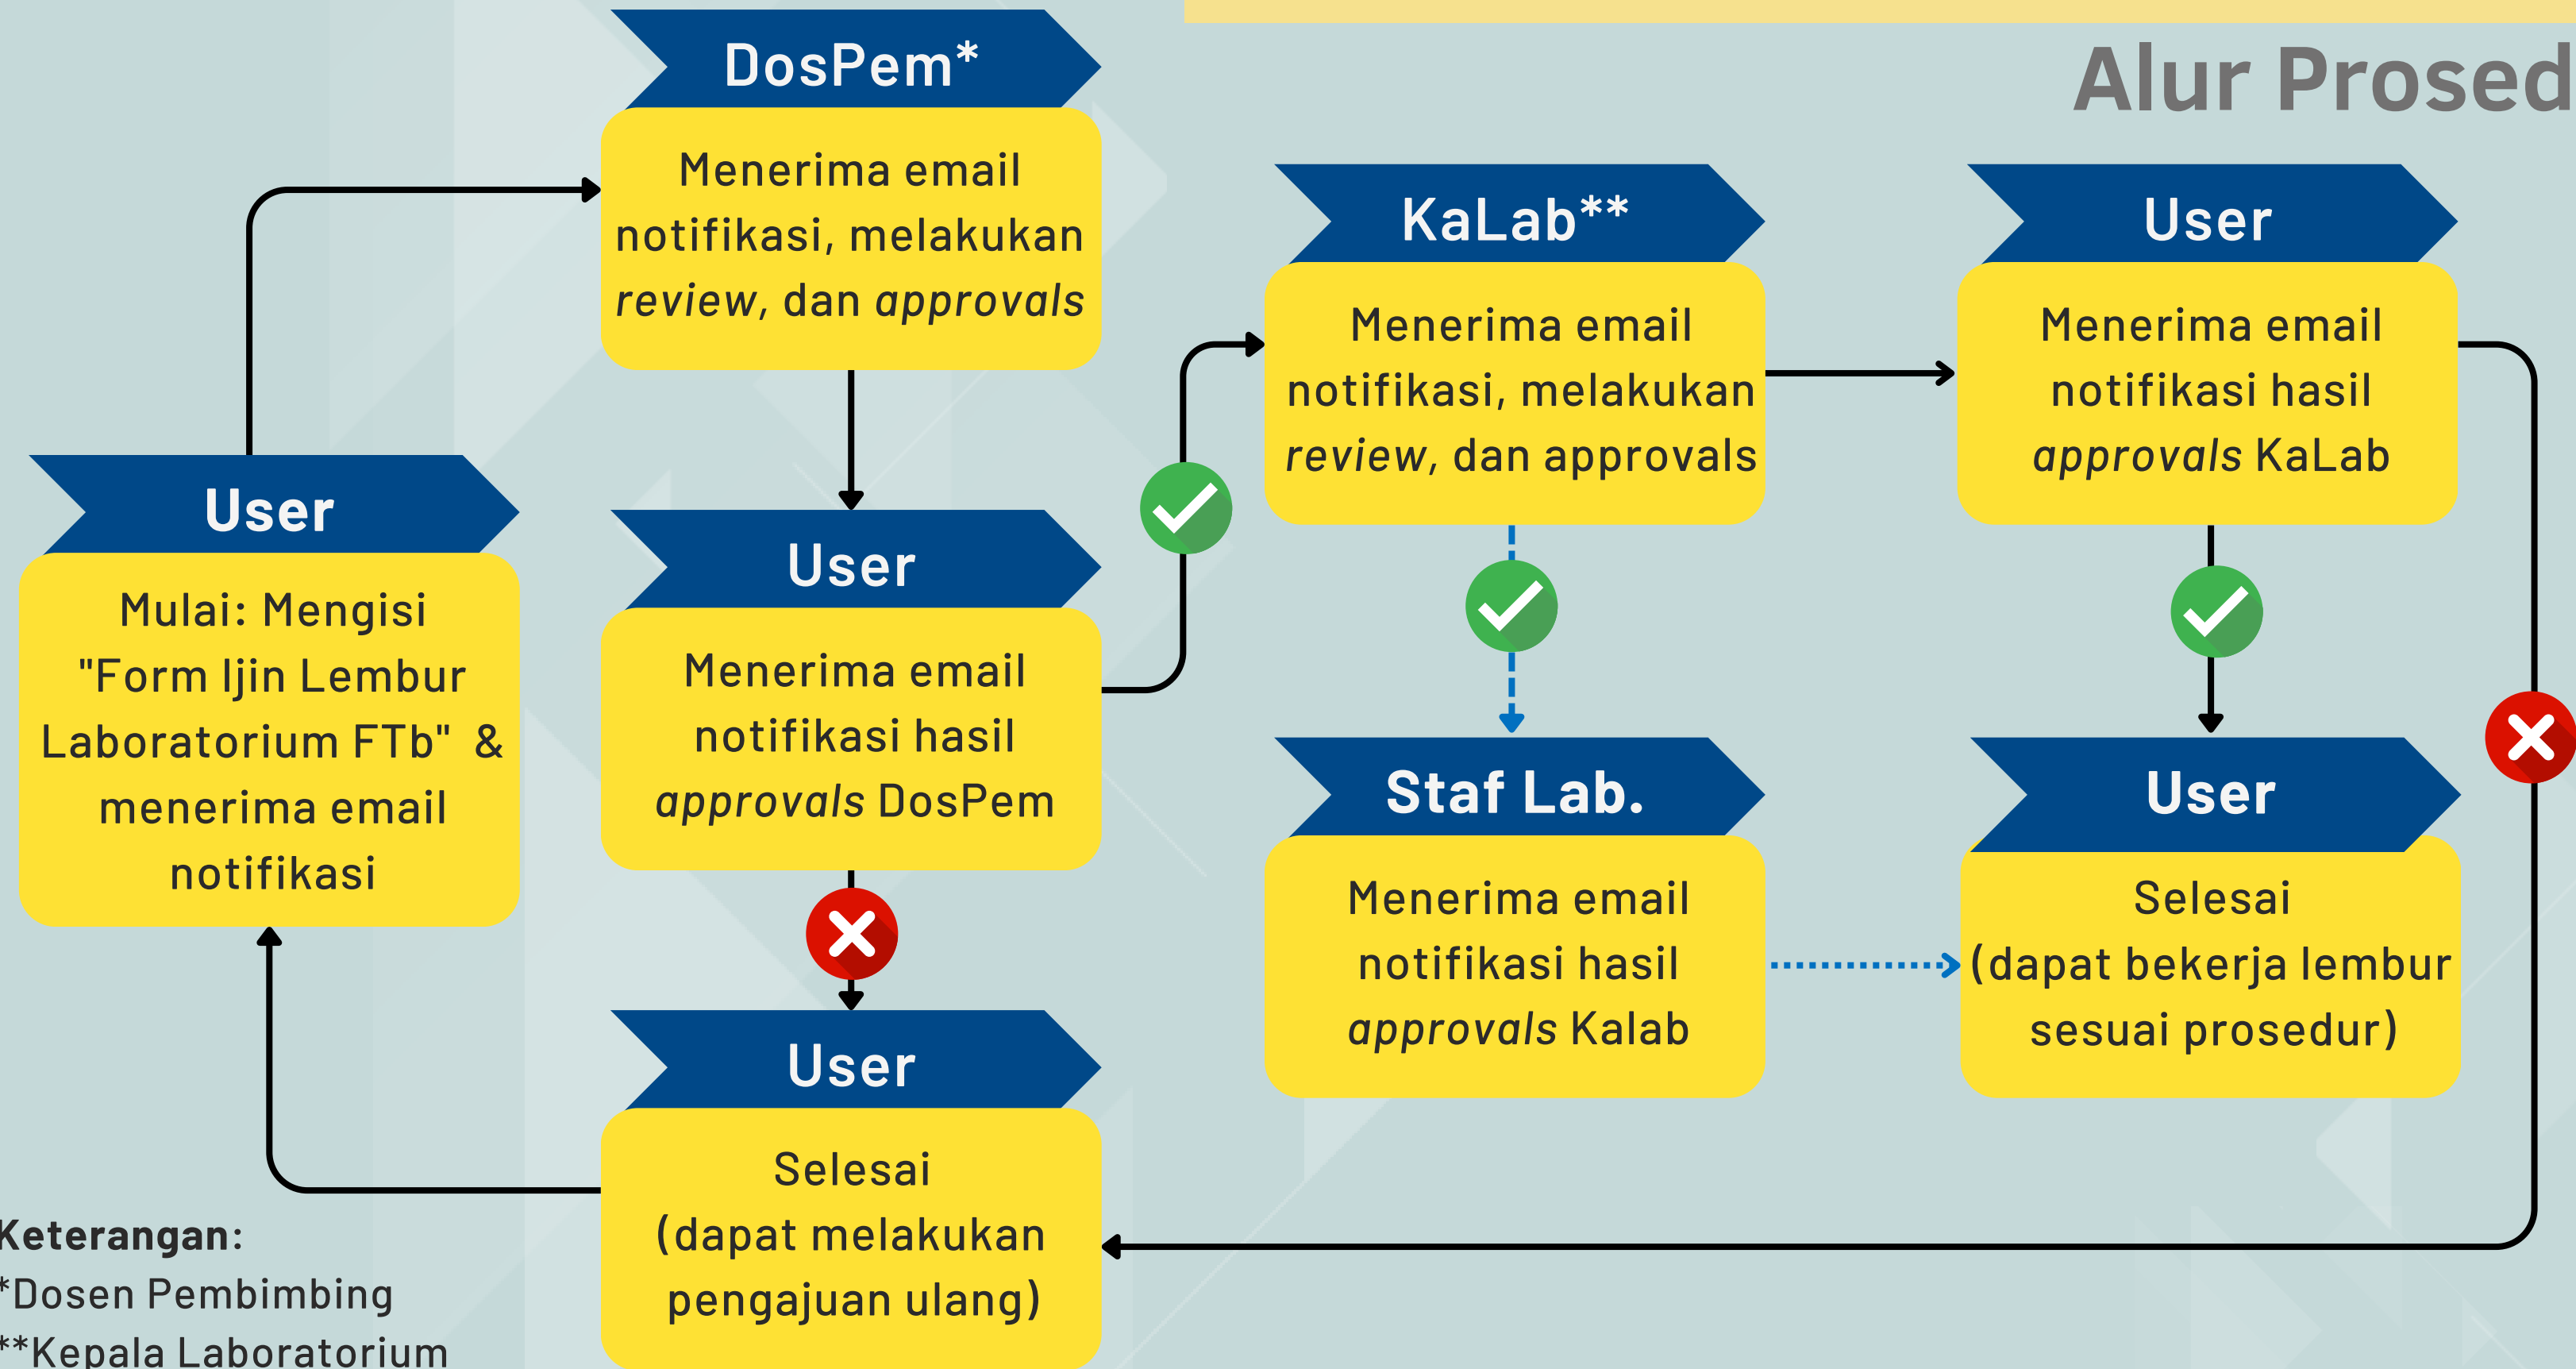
Alur Prosed

DosPem*

Menerima email notifikasi, melakukan *review*, dan *approvals*

User

Mulai: Mengisi "Form Ijin Lembur Laboratorium FTb" & menerima email notifikasi

User

Menerima email notifikasi hasil *approvals* DosPem

User

Selesai (dapat melakukan pengajuan ulang)

KaLab**

Menerima email notifikasi, melakukan *review*, dan approvals

Staf Lab.

Menerima email notifikasi hasil *approvals* Kalab

User

Menerima email notifikasi hasil *approvals* KaLab

User

Selesai (dapat bekerja lembur sesuai prosedur)

Keterangan:
*Dosen Pembimbing
**Kepala Laboratorium